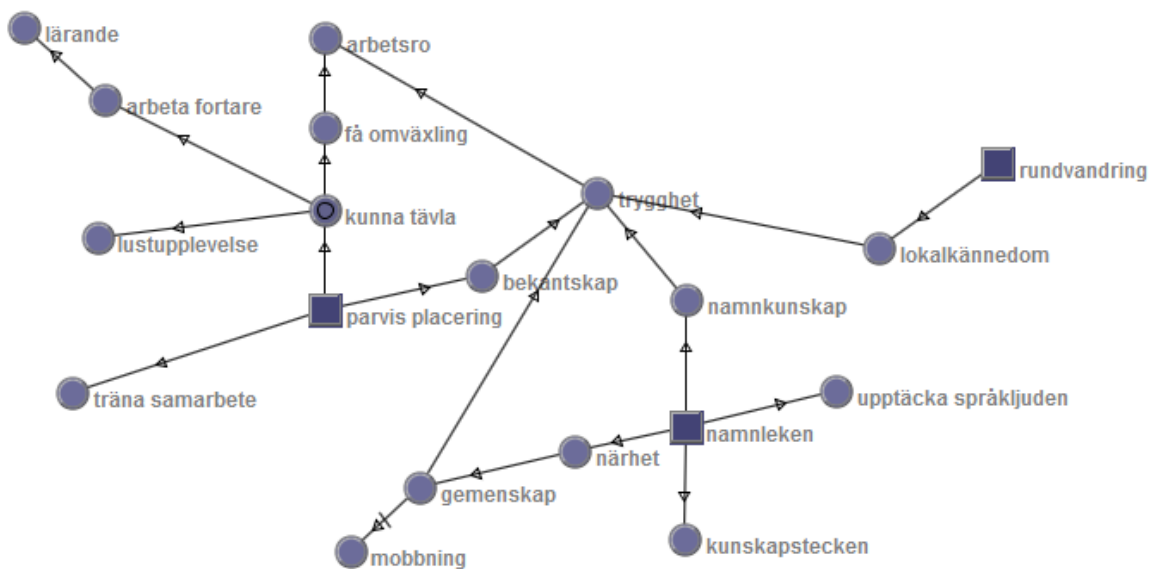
lärande
arbetsro
arbeta fortare
få omväxling
rundvandring
trygghet
kunna tävla
lustupplevelse
lokalkännedom
bekantskap
parvis placering
namnkunskap
träna samarbete
upptäcka språkljuden
namnleken
närhet
gemenskap
mobbning
kunskapstecken